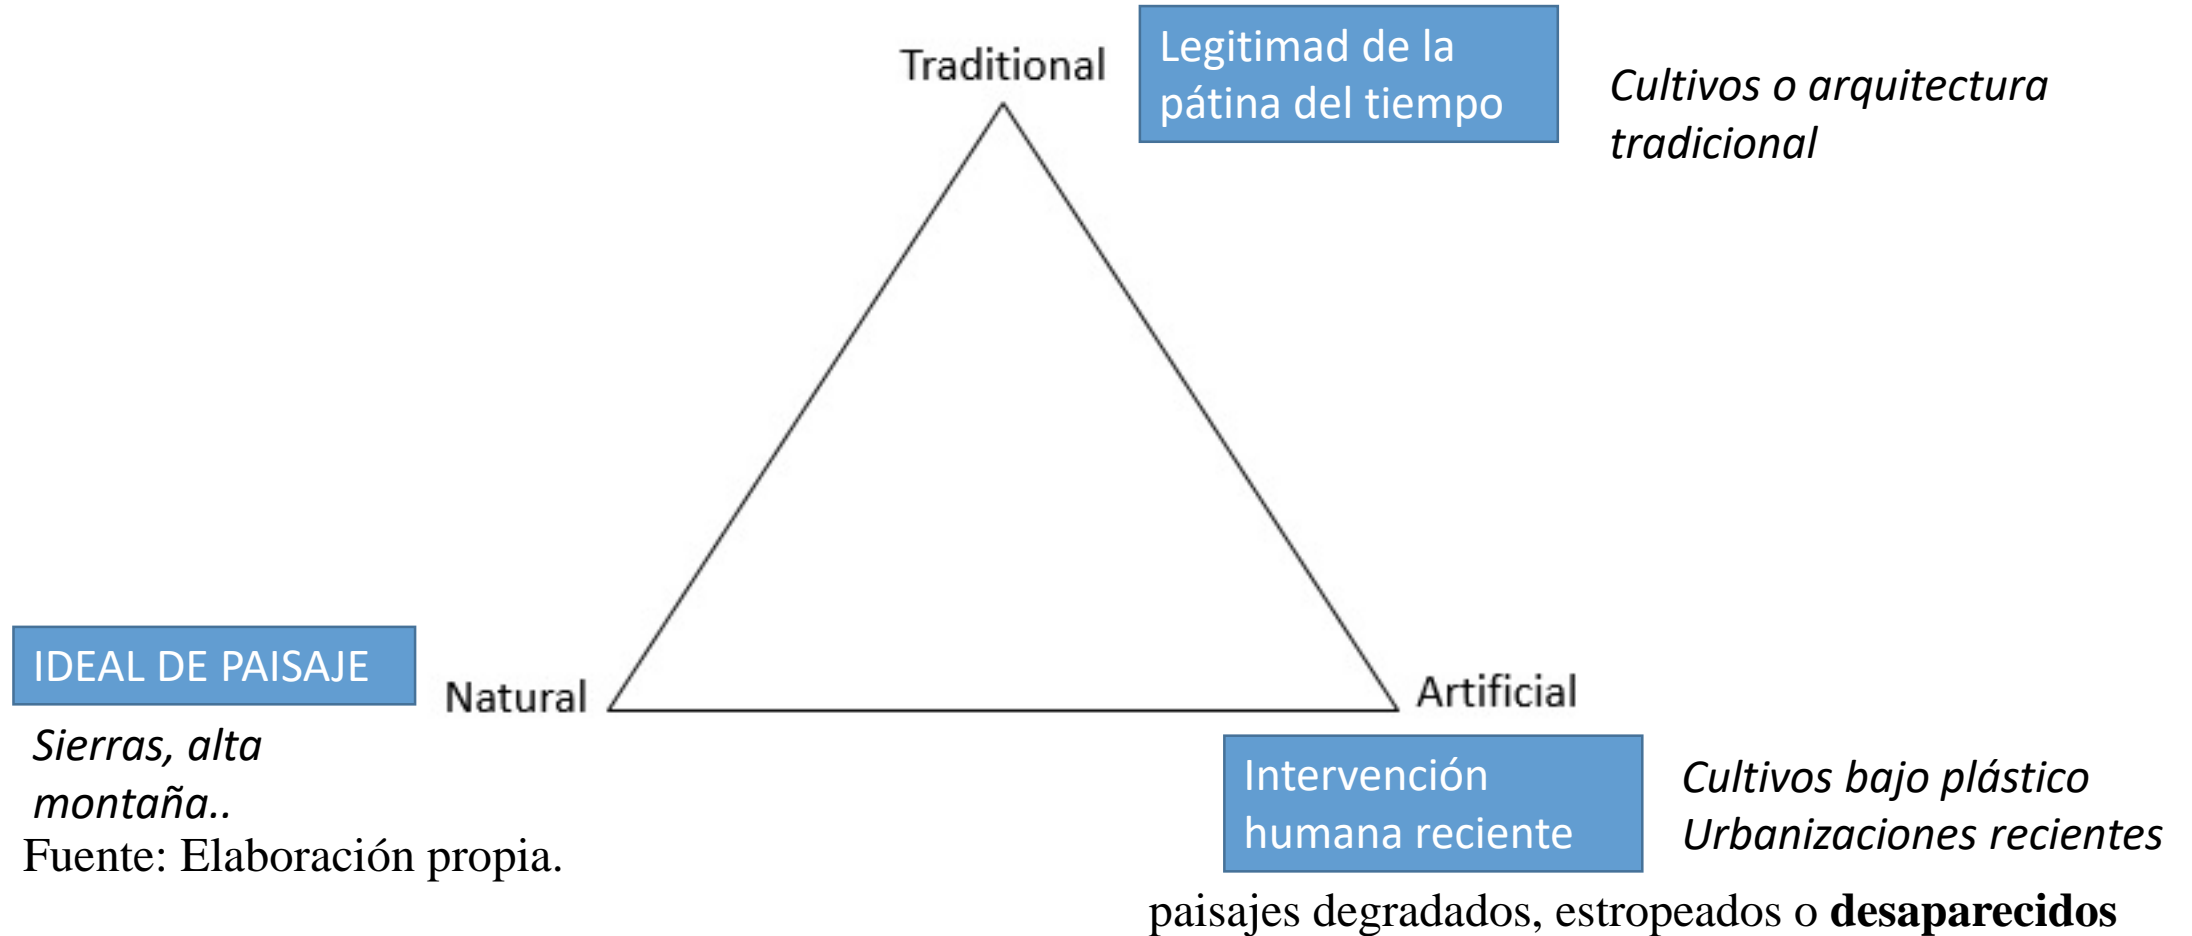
Traditional

Legitimad de la pátina del tiempo

*Cultivos o arquitectura tradicional*

IDEAL DE PAISAJE

Natural

Artificial

*Sierras, alta montaña..*

Fuente: Elaboración propia.

Intervención humana reciente

*Cultivos bajo plástico*
*Urbanizaciones recientes*

paisajes degradados, estropeados o **desaparecidos**